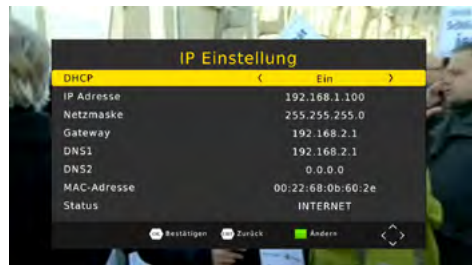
IP Einstellung

| | |
|---|---|
| DHCP | ‹ Ein › |
| IP Adresse | 192.168.1.100 |
| Netzmaske | 255.255.255.0 |
| Gateway | 192.168.2.1 |
| DNS1 | 192.168.2.1 |
| DNS2 | 0.0.0.0 |
| MAC-Adresse | 00:22:68:0b:60:2e |
| Status | INTERNET |

OK Bestätigen EXIT Zurück Ändern